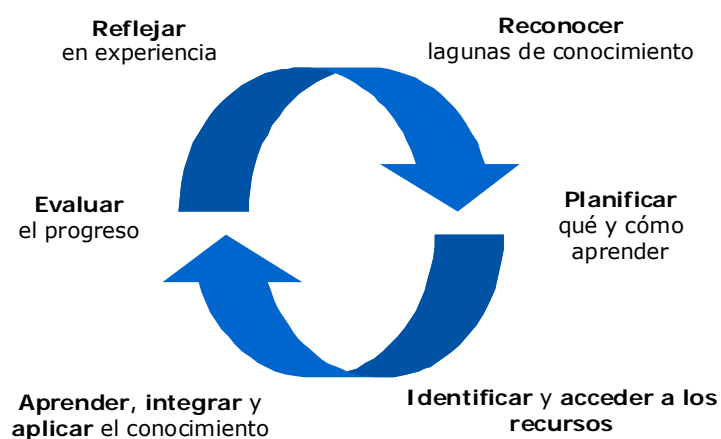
**Reflejar** en experiencia

**Reconocer** lagunas de conocimiento

**Planificar** qué y cómo aprender

**Identificar** y **acceder a los recursos**

**Aprender**, **integrar** y **aplicar** el conocimiento

**Evaluar** el progreso